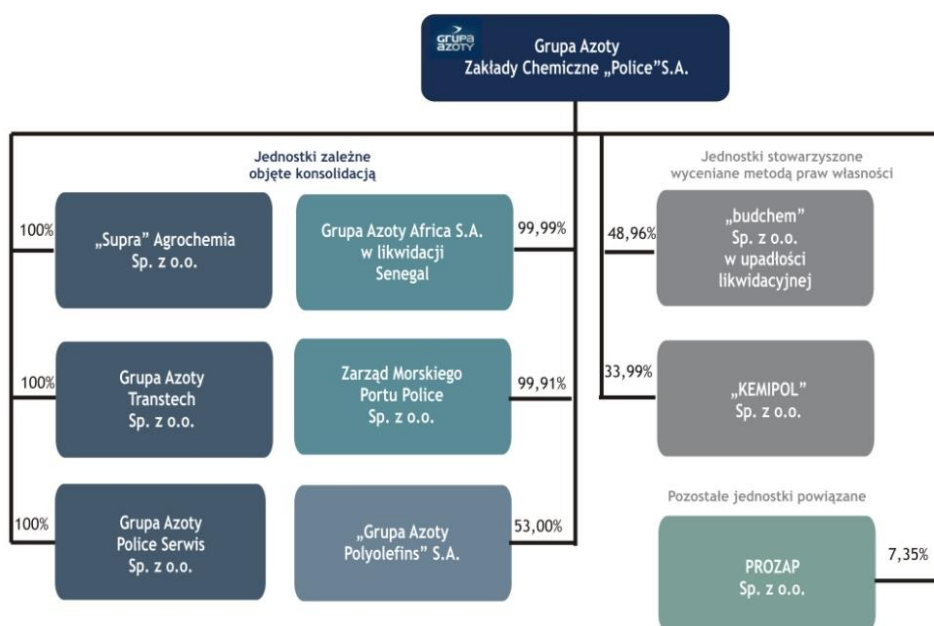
grupa azoty

Grupa Azoty
Zakłady Chemiczne „Police"S.A.

Jednostki zależne
objęte konsolidacją

100%
„Supra" Agrochemia
Sp. z o.o.

Grupa Azoty Africa S.A.
w likwidacji
Senegal
99,99%

100%
Grupa Azoty
Transtech
Sp. z o.o.

Zarząd Morskiego
Portu Police
Sp. z o.o.
99,91%

100%
Grupa Azoty
Police Serwis
Sp. z o.o.

„Grupa Azoty
Polyolefins" S.A.
53,00%

Jednostki stowarzyszone
wyceniane metodą praw własności

48,96%
„budchem"
Sp. z o.o.
w upadłości
likwidacyjnej

33,99%
„KEMIPOL"
Sp. z o.o.

Pozostałe jednostki powiązane

PROZAP
Sp. z o.o.
7,35%